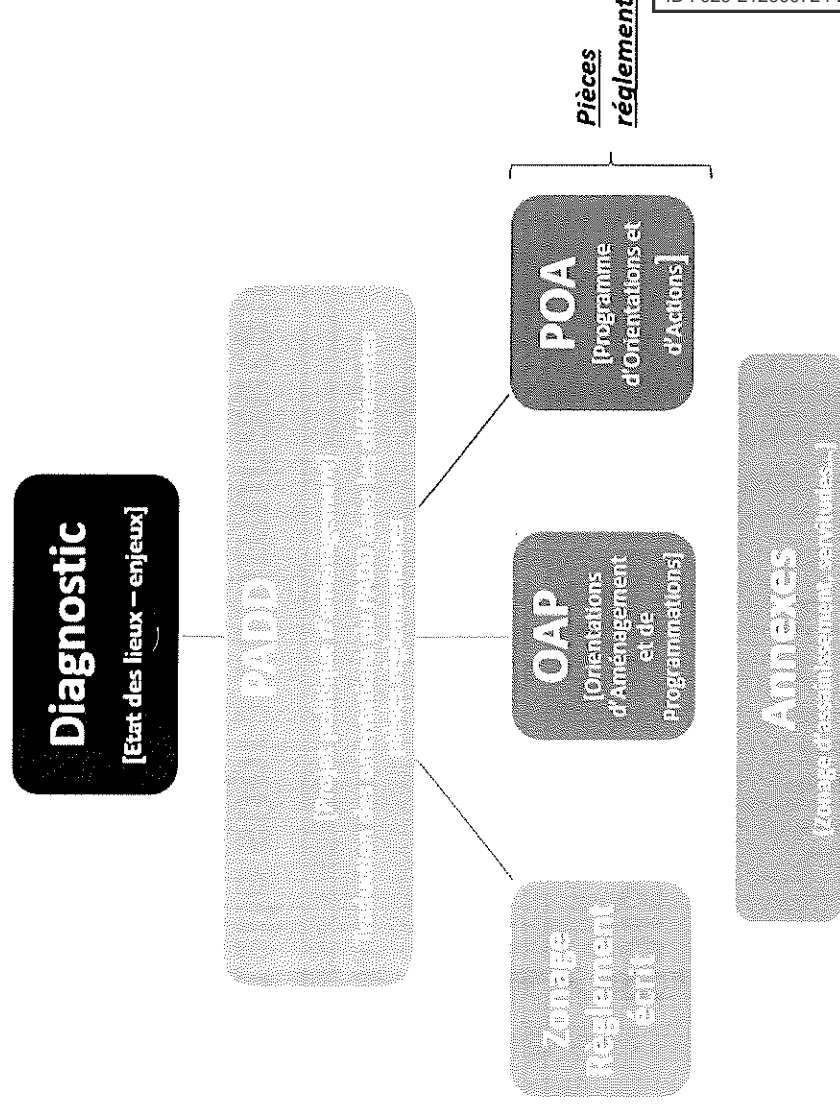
ID : 020-21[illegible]

Pièces réglement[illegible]

Diagnostic
[Etat des lieux – enjeux]

PADD
[Projet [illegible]]
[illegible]

Zonage
Règlement
écrit

OAP
[Orientations d'Aménagement et de Programmations]

POA
[Programme d'Orientations et d'Actions]

Annexes
[Zonage d'assainissement, servitudes...]